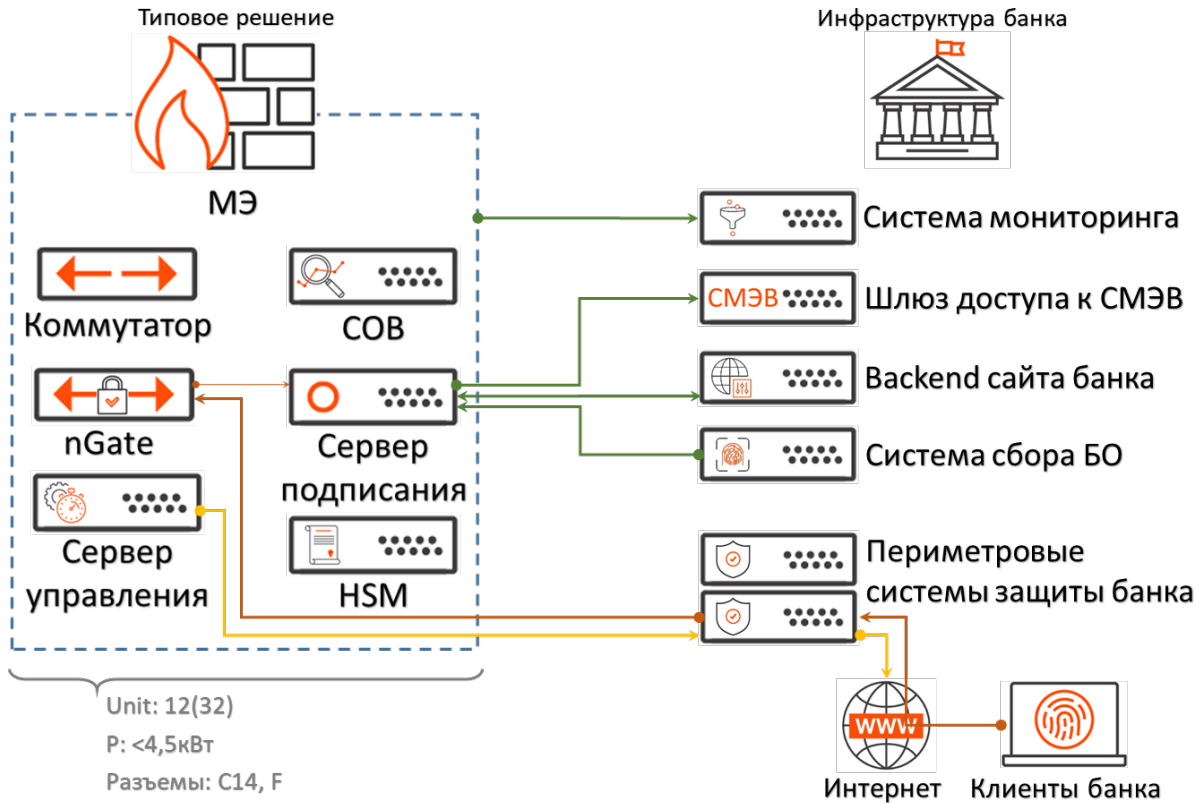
Типовое решение

Инфраструктура банка

МЭ

Система мониторинга

СМЭВ

Шлюз доступа к СМЭВ

Коммутатор

СОВ

Backend сайта банка

nGate

Сервер подписания

Система сбора БО

Сервер управления

HSM

Периметровые системы защиты банка

WWW

Unit: 12(32)

P: <4,5кВт

Разъемы: C14, F

Интернет

Клиенты банка